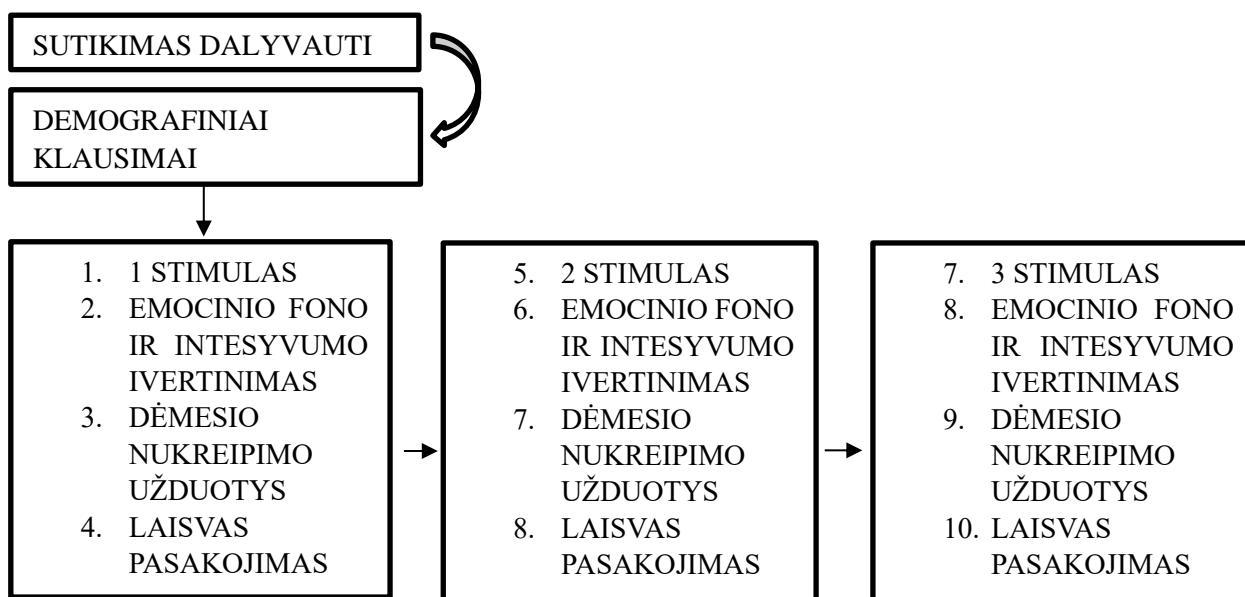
SUTIKIMAS DALYVAUTI

DEMOGRAFINIAI KLAUSIMAI

1. 1 STIMULAS
2. EMOCINIO FONO IR INTESYVUMO IVERTINIMAS
3. DĖMESIO NUKREIPIMO UŽDUOTYS
4. LAISVAS PASAKOJIMAS

5. 2 STIMULAS
6. EMOCINIO FONO IR INTESYVUMO IVERTINIMAS
7. DĖMESIO NUKREIPIMO UŽDUOTYS
8. LAISVAS PASAKOJIMAS

7. 3 STIMULAS
8. EMOCINIO FONO IR INTESYVUMO IVERTINIMAS
9. DĖMESIO NUKREIPIMO UŽDUOTYS
10. LAISVAS PASAKOJIMAS